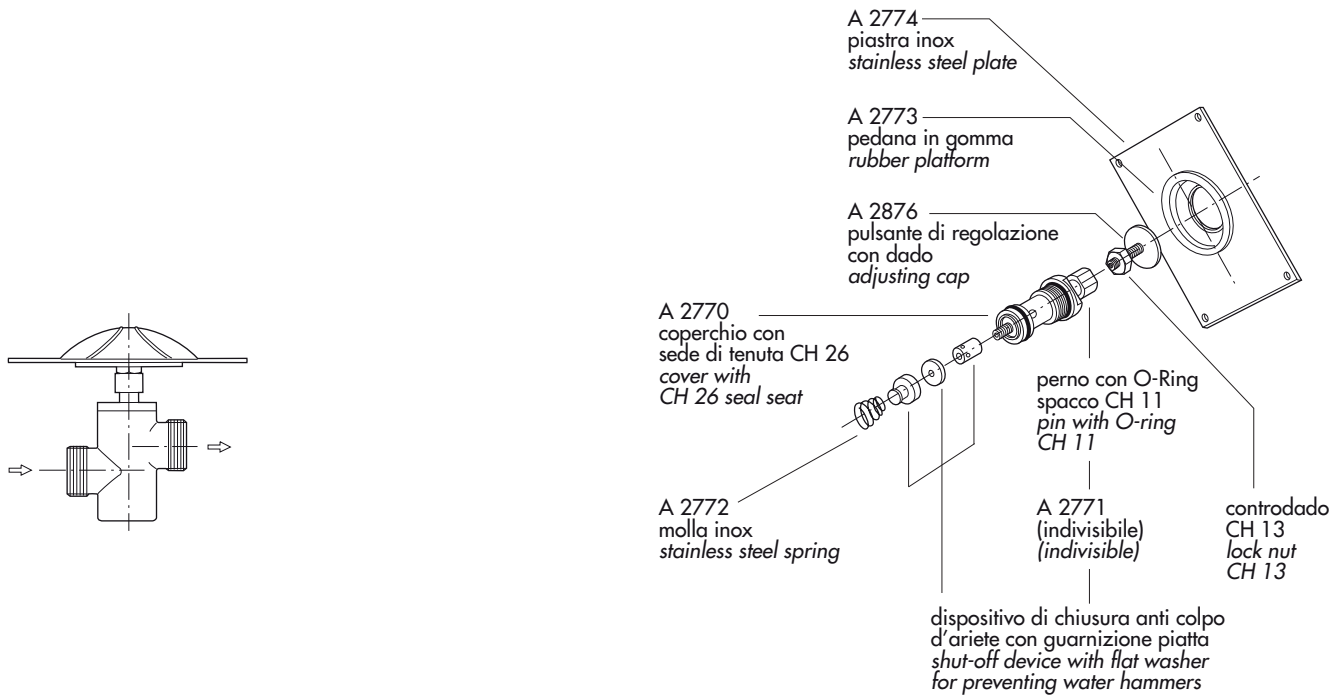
A 2774
piastra inox
*stainless steel plate*

A 2773
pedana in gomma
*rubber platform*

A 2876
pulsante di regolazione
con dado
*adjusting cap*

A 2770
coperchio con
sede di tenuta CH 26
*cover with*
*CH 26 seal seat*

perno con O-Ring
spacco CH 11
*pin with O-ring*
*CH 11*

A 2772
molla inox
*stainless steel spring*

A 2771
(indivisibile)
*(indivisible)*

controdado
CH 13
*lock nut*
*CH 13*

dispositivo di chiusura anti colpo
d'ariete con guarnizione piatta
*shut-off device with flat washer*
*for preventing water hammers*